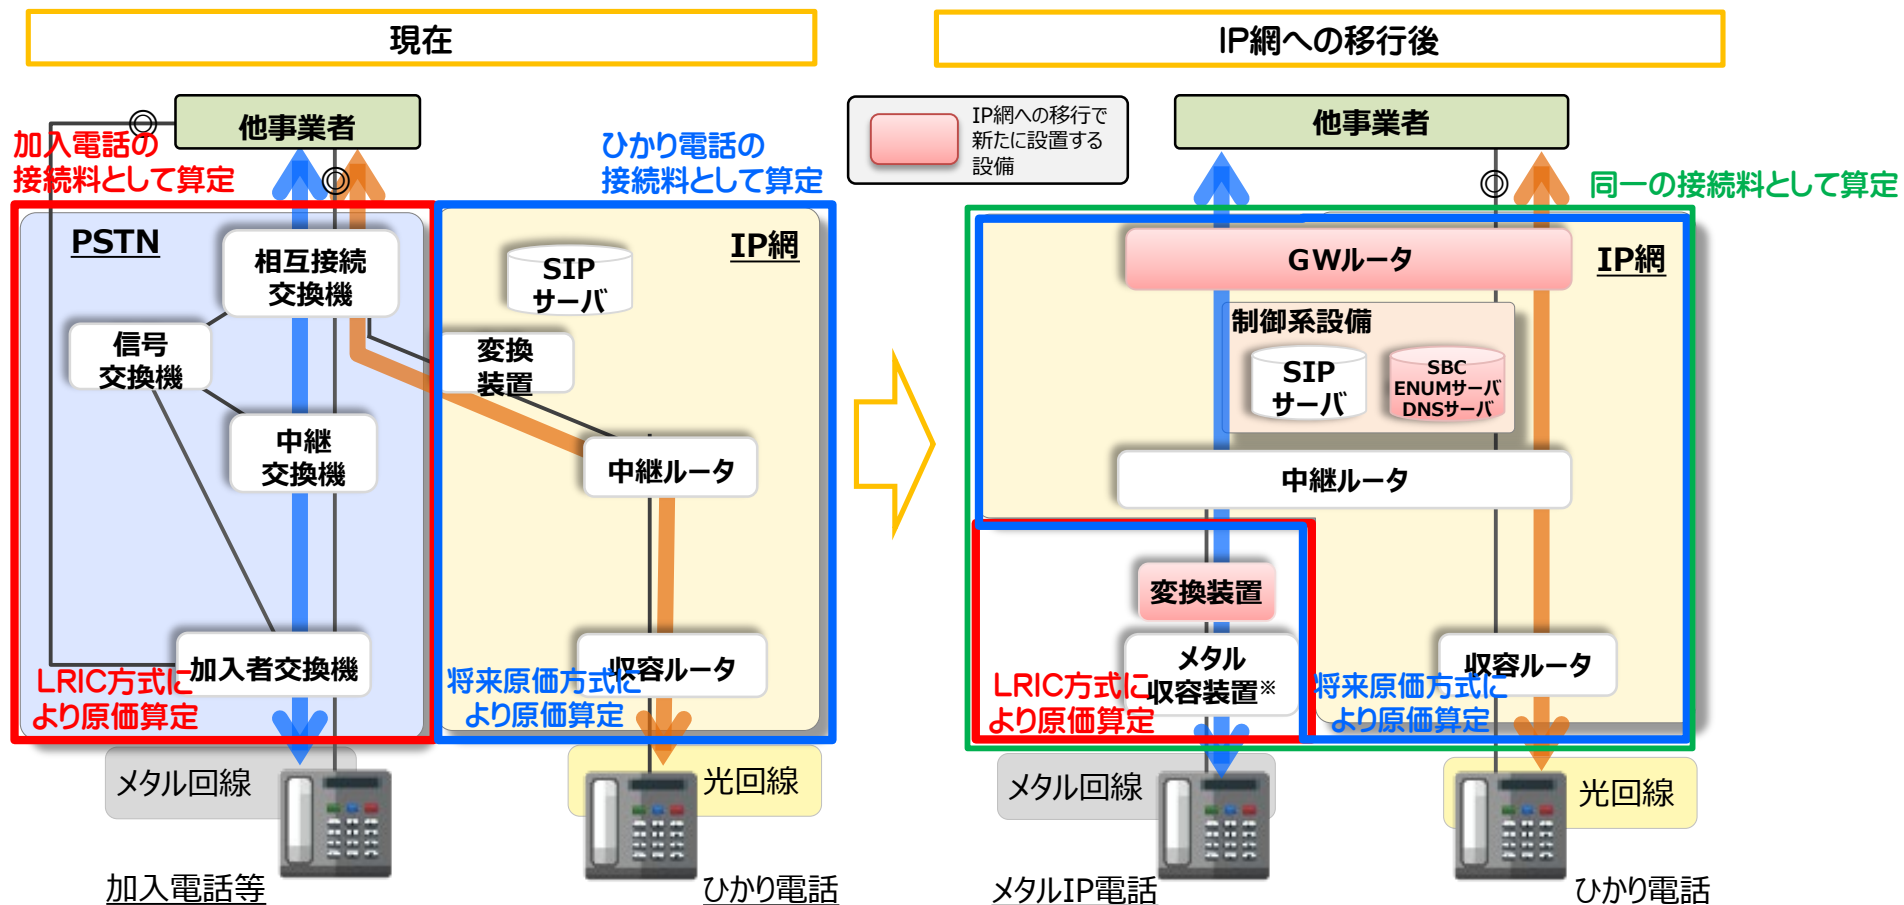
現在

他事業者

加入電話の接続料として算定

ひかり電話の接続料として算定

PSTN

相互接続交換機

信号交換機

中継交換機

加入者交換機

LRIC方式により原価算定

IP網

SIPサーバ

変換装置

中継ルータ

収容ルータ

将来原価方式により原価算定

メタル回線

光回線

加入電話等

ひかり電話

IP網への移行後

IP網への移行で新たに設置する設備

他事業者

同一の接続料として算定

GWルータ

IP網

制御系設備

SIPサーバ

SBC ENUMサーバ DNSサーバ

中継ルータ

変換装置

メタル収容装置※

収容ルータ

LRIC方式により原価算定

将来原価方式により原価算定

メタル回線

光回線

メタルIP電話

ひかり電話